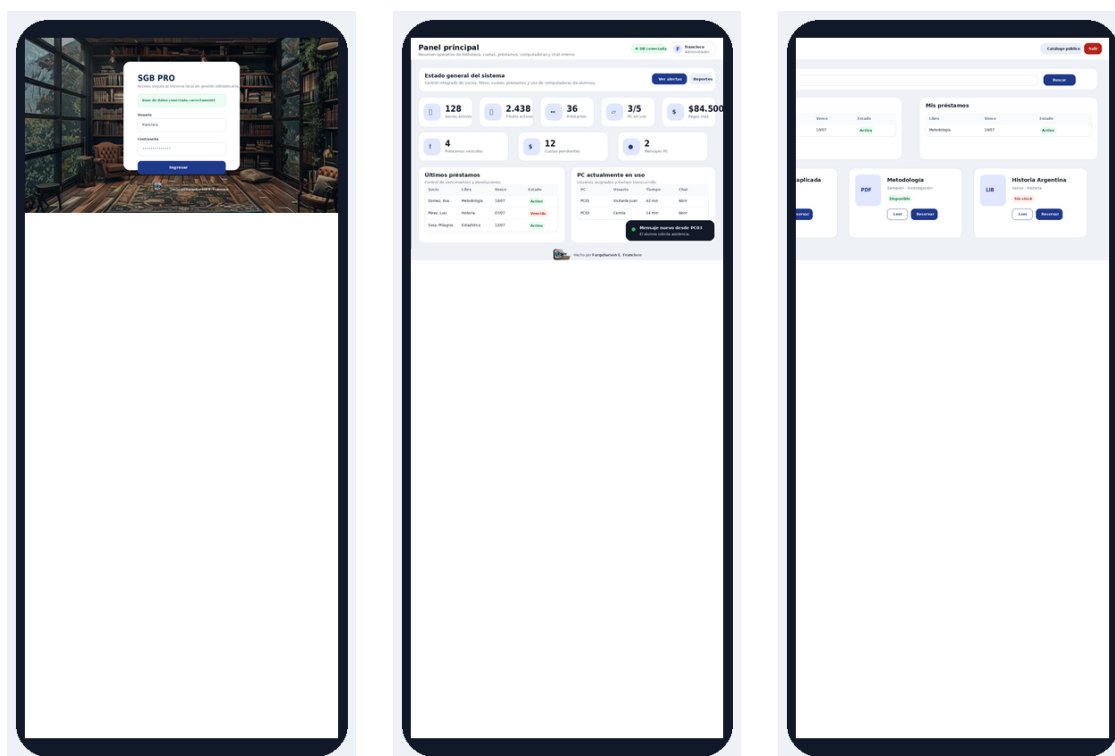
SGB PRO
Acceso seguro al sistema local de gestión bibliotecaria
Base de datos conectada correctamente
Usuario
francisco
Contraseña
••••••••••••
Ingresar
Hecho por Fargabarsen E. Francisco

Panel principal
Resumen operativo de biblioteca, cuotas, préstamos, computadoras y chat interno
DB conectada
F Francisco Administrador

Estado general del sistema
Control integrado de socios, libros, cuotas, préstamos y uso de computadoras de alumnos.
Ver alertas
Reportes

128 Socios activos
2.438 Títulos activos
36 Préstamos
3/5 PC en uso
$84.500 Pagos mes
4 Préstamos vencidos
12 Cuotas pendientes
2 Mensajes PC

Últimos préstamos
Control de vencimientos y devoluciones

| Socio | Libro | Vence | Estado |
|---|---|---|---|
| Gómez, Ana | Metodología | 18/07 | Activo |
| Pérez, Luis | Historia | 07/07 | Vencido |
| Sosa, Milagros | Estadística | 12/07 | Activo |

PC actualmente en uso
Usuarios asignados y tiempo transcurrido

| PC | Usuario | Tiempo | Chat |
|---|---|---|---|
| PC01 | Ventura Juan | 42 min | Abrir |
| PC04 | Camila | 14 min | Abrir |

Mensaje nuevo desde PC03
El alumno solicita asistencia.

Hecho por Fargabarsen E. Francisco

Catálogo público
Salir
Buscar
Mis préstamos

| Libro | Vence | Estado |
|---|---|---|
| Metodología | 18/07 | Activo |

| Vence | Estado |
|---|---|
| 18/07 | Activo |

aplicada
Reservar
PDF
Metodología
Sampieri · Investigación
Disponible
Leer
Reservar
LIB
Historia Argentina
Varios · Historia
Sin stock
Leer
Reservar